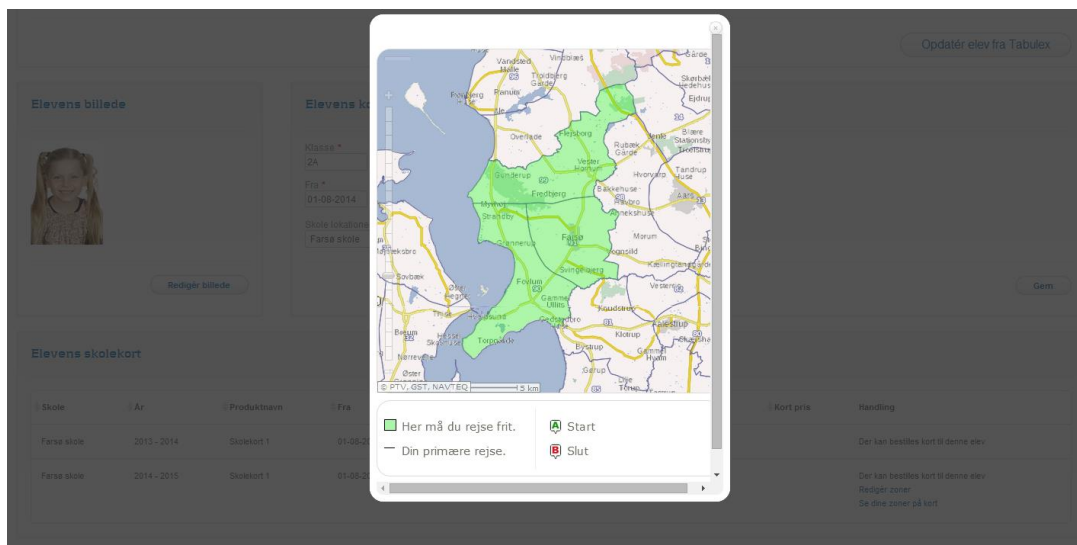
Opdatér elev fra Tabulex

Elevens billede

Redigér billede

Elevens k

Klasse *
2A
Fra *
01-08-2014
Skole lokation
Farsø skole

Gem

Elevens skolekort

| Skole | År | Produktnavn | Fra | Kort pris | Handling |
|---|---|---|---|---|---|
| Farsø skole | 2013 - 2014 | Skolekort 1 | 01-08-20 | | Der kan bestilles kort til denne elev |
| Farsø skole | 2014 - 2015 | Skolekort 1 | 01-08-20 | | Der kan bestilles kort til denne elev Redigér zoner Se dine zoner på kort |

Vindblæs
Vester Hærup
Løgstør
Ranum
Skørbæk
Ejdrup
Overlade
Fjelsborg
Rubæk Gårde
Vester Hornum
Gunderup
Fredbjerg
Bakkehuse
Hvorvarp
Tandrup
Aars
Mynbo
Strandby
Farsø
Gislum
Grønnerup
Svingelbjerg
Morum
Foulum
Gammel Ullits
Vesterris
Sølbæk
Østerby
Gedsted
Klotrup
Torpbakke
Alstrup
Gammel Hvam
Elsbrup
Gårup
Torup
© PTV, GST, NAVTEQ
5 km

Her må du rejse frit.
Din primære rejse.
A Start
B Slut